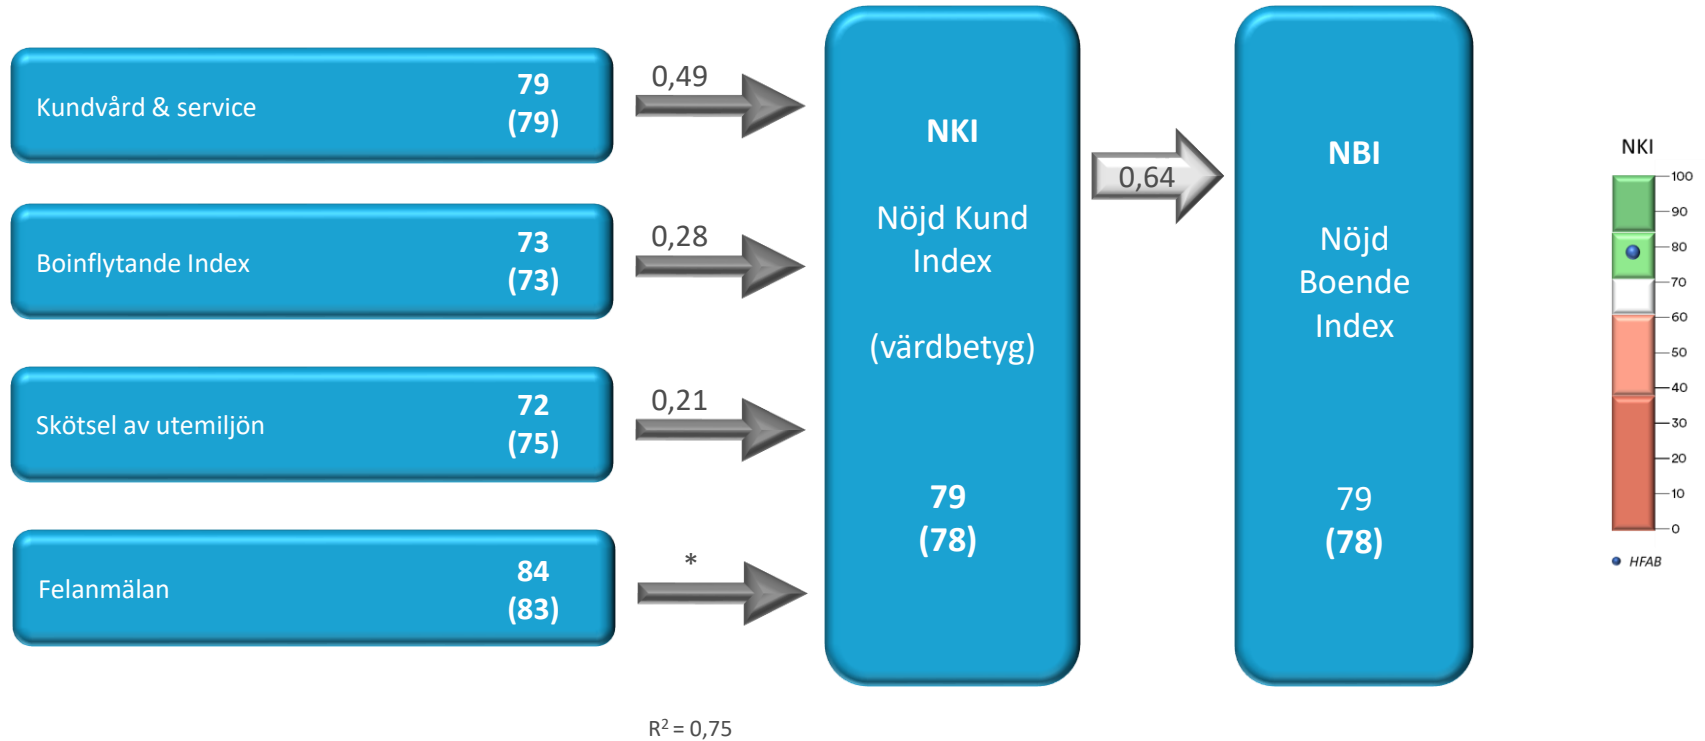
Kundvård & service
79
(79)

Boinflytande Index
73
(73)

Skötsel av utemiljön
72
(75)

Felanmälan
84
(83)

0,49

0,28

0,21

*

$R^2 = 0,75$

NKI

Nöjd Kund Index

(värdbetyg)

79
(78)

0,64

NBI

Nöjd Boende Index

79
(78)

NKI
100
90
80
70
60
50
40
30
20
10
0

HFAB